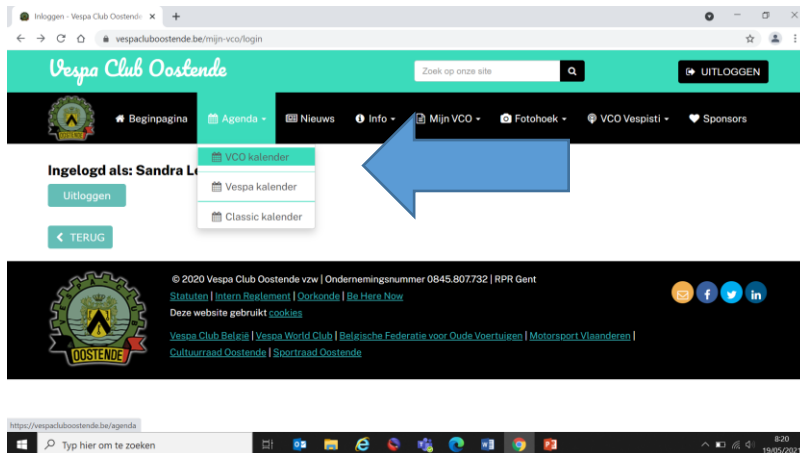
Inloggen - Vespa Club Oostende ×
+
vespacluboostende.be/mijn-vco/login

Vespa Club Oostende
Zoek op onze site
UITLOGGEN

Beginpagina
Agenda
Nieuws
Info
Mijn VCO
Fotohoek
VCO Vespisti
Sponsors

VCO kalender
Vespa kalender
Classic kalender

Ingelogd als: Sandra L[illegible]
Uitloggen

TERUG

OOSTENDE

© 2020 Vespa Club Oostende vzw | Ondernemingsnummer 0845.807.732 | RPR Gent
Statuten | Intern Reglement | Oorkonde | Be Here Now
Deze website gebruikt cookies
Vespa Club België | Vespa World Club | Belgische Federatie voor Oude Voertuigen | Motorsport Vlaanderen | Cultuurraad Oostende | Sportraad Oostende

https://vespacluboostende.be/agenda

Typ hier om te zoeken
8:20
19/05/202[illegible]